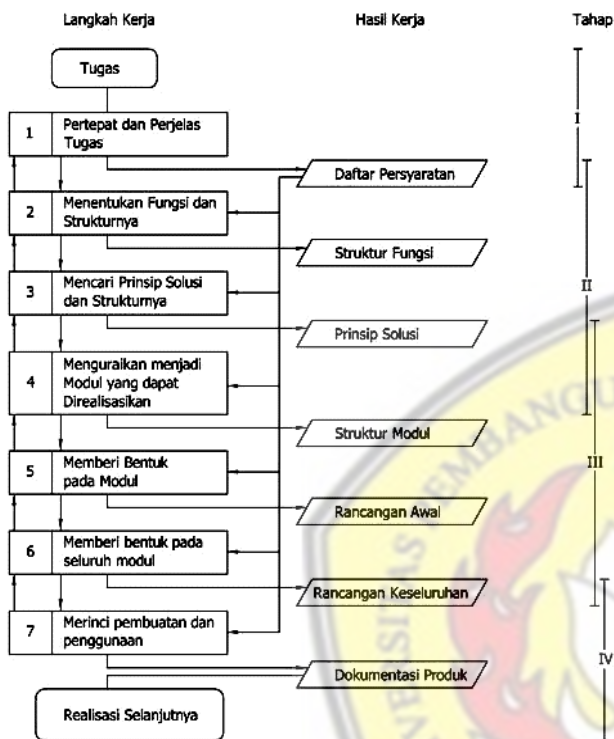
Langkah Kerja

Hasil Kerja

Tahap

Tugas

1 Pertepat dan Perjelas Tugas

Daftar Persyaratan

I

2 Menentukan Fungsi dan Strukturnya

Struktur Fungsi

II

3 Mencari Prinsip Solusi dan Strukturnya

Prinsip Solusi

4 Menguraikan menjadi Modul yang dapat Direalisasikan

Struktur Modul

III

5 Memberi Bentuk pada Modul

Rancangan Awal

6 Memberi bentuk pada seluruh modul

Rancangan Keseluruhan

7 Merinci pembuatan dan penggunaan

IV

Dokumentasi Produk

Realisasi Selanjutnya